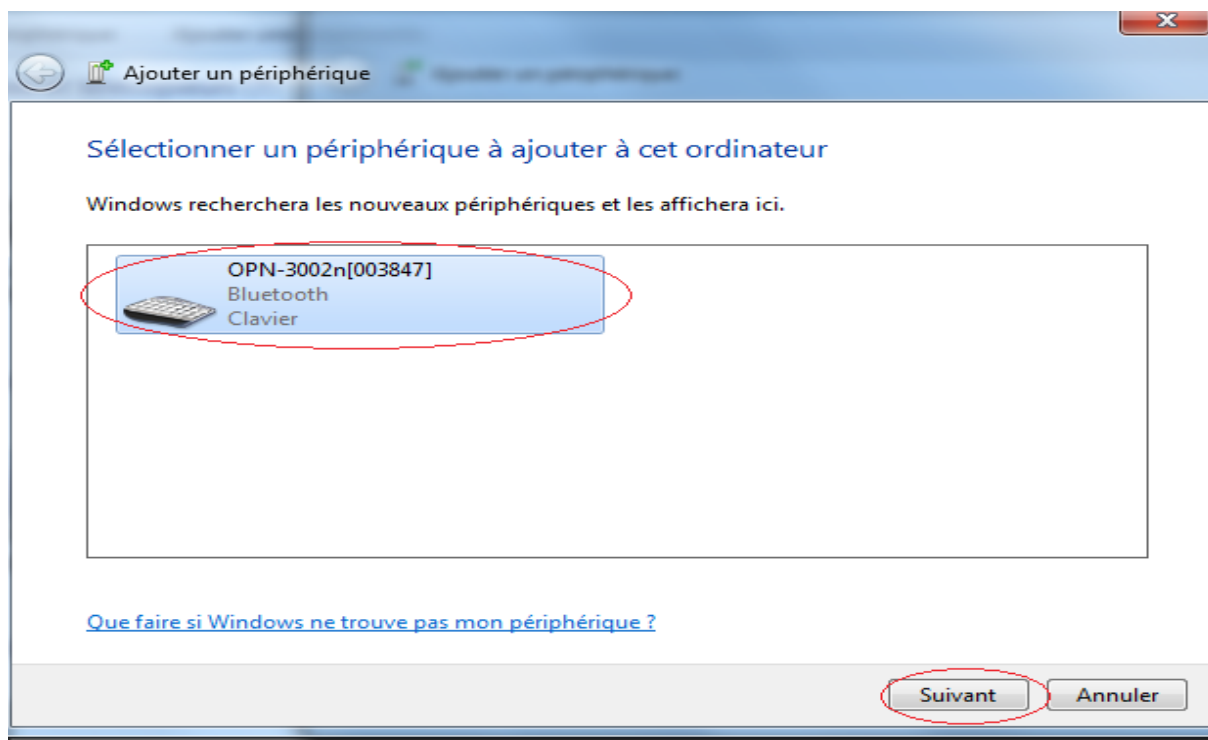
Ajouter un périphérique

Sélectionner un périphérique à ajouter à cet ordinateur

Windows recherchera les nouveaux périphériques et les affichera ici.

OPN-3002n[003847]
Bluetooth
Clavier

Que faire si Windows ne trouve pas mon périphérique ?

Suivant
Annuler